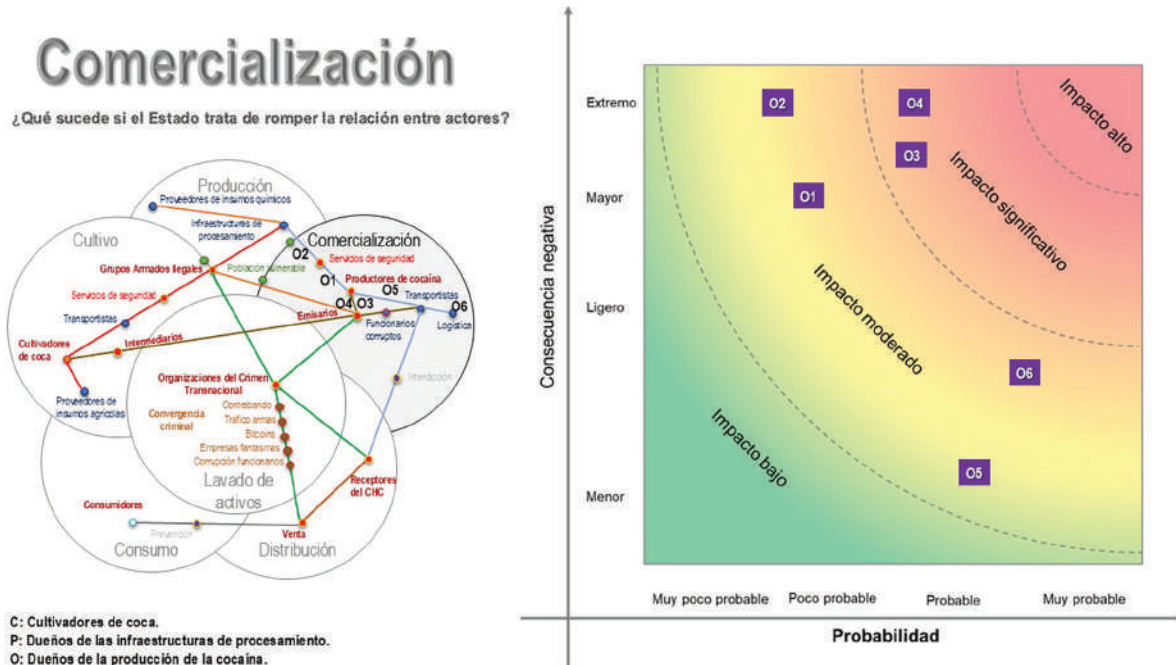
Comercialización

¿Qué sucede si el Estado trata de romper la relación entre actores?

Producción
Proveedores de insumos químicos
Infraestructuras de procesamiento
Cultivo
Comercialización
O2
Grupos Armados Ilegales
Población vulnerable
Servicios de seguridad
O1
Productores de cocaína
Servicios de seguridad
O5
O4 O3
Transportistas
O6
Transportistas
Emisarios
Funcionarios corruptos
Logística
Cultivadores de coca
Intermediarios
Organizaciones del Crimen Transnacional
Interdicción
Proveedores de insumos agrícolas
Convergencia criminal
Contrabando
Tráfico armas
Bitcoins
Empresas fantasmas
Corrupción funcionarios
Lavado de activos
Receptores del CHC
Consumidores
Prevención
Venta
Consumo
Distribución

C: Cultivadores de coca.
P: Dueños de las infraestructuras de procesamiento.
O: Dueños de la producción de la cocaína.

Consecuencia negativa
Extremo
Mayor
Ligero
Menor
O2
O4
O3
O1
O6
O5
Impacto alto
Impacto significativo
Impacto moderado
Impacto bajo
Muy poco probable
Poco probable
Probable
Muy probable
Probabilidad